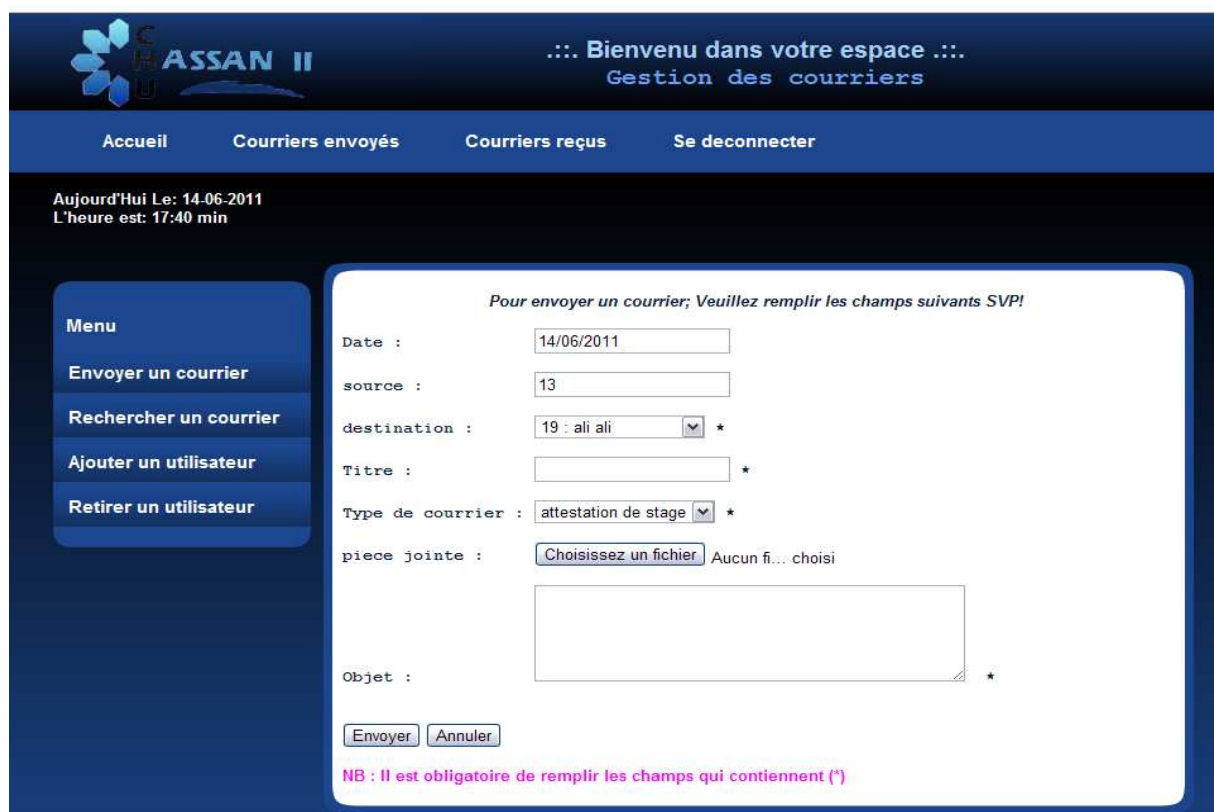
C
H ASSAN II
U

.::. Bienvenu dans votre espace .::.
Gestion des courriers

Accueil
Courriers envoyés
Courriers reçus
Se deconnecter

Aujourd'Hui Le: 14-06-2011
L'heure est: 17:40 min

Menu
Envoyer un courrier
Rechercher un courrier
Ajouter un utilisateur
Retirer un utilisateur

Pour envoyer un courrier; Veuillez remplir les champs suivants SVP!

Date : 14/06/2011

source : 13

destination : 19 : ali ali *

Titre : *

Type de courrier : attestation de stage *

piece jointe : Choisissez un fichier Aucun fi... choisi

Objet : *

Envoyer Annuler

NB : Il est obligatoire de remplir les champs qui contiennent (*)